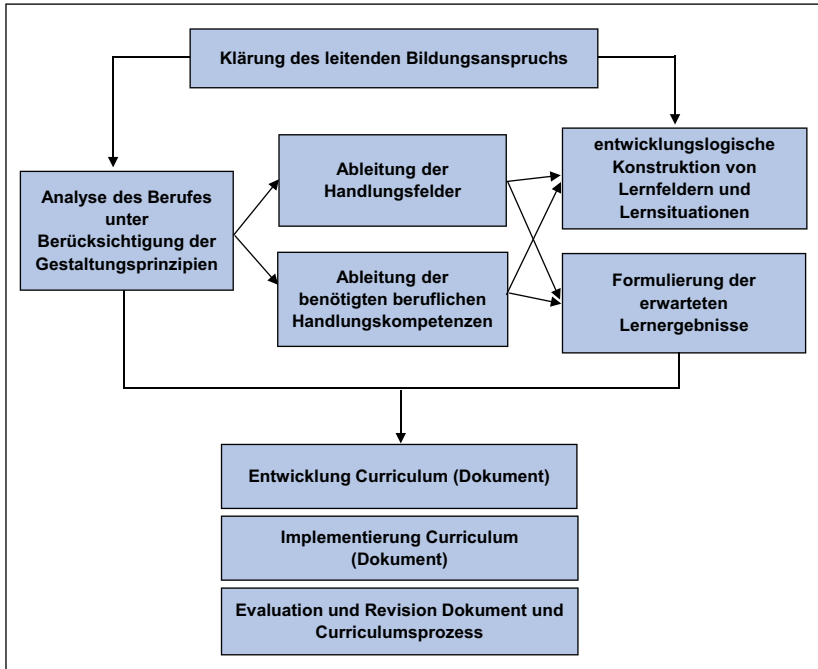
Klärung des leitenden Bildungsanspruchs

Analyse des Berufes unter Berücksichtigung der Gestaltungsprinzipien

Ableitung der Handlungsfelder

Ableitung der benötigten beruflichen Handlungskompetenzen

entwicklungslogische Konstruktion von Lernfeldern und Lernsituationen

Formulierung der erwarteten Lernergebnisse

Entwicklung Curriculum (Dokument)

Implementierung Curriculum (Dokument)

Evaluation und Revision Dokument und Curriculumsprozess